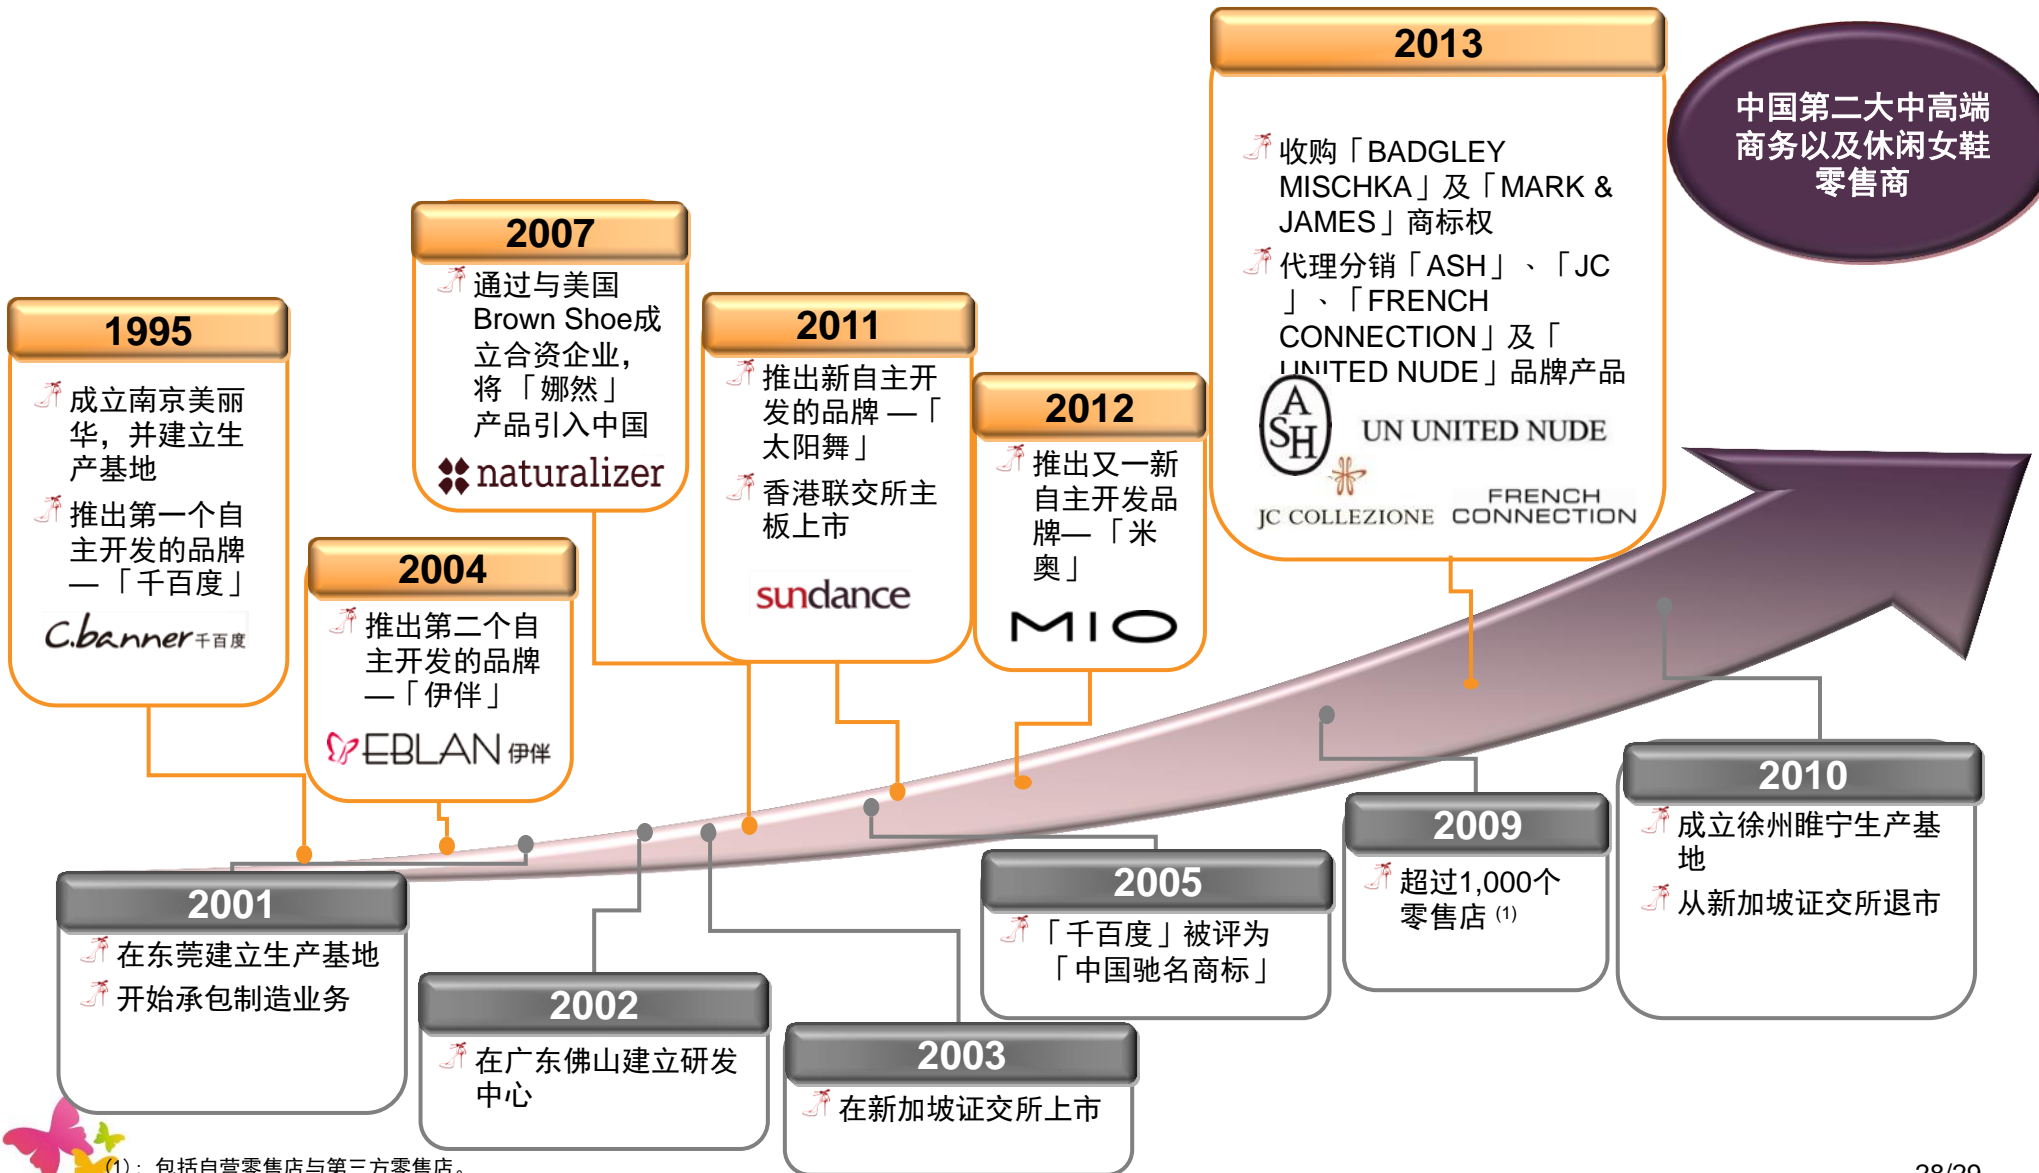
2013

收购「BADGLEY MISCHKA」及「MARK & JAMES」商标权

代理分销「ASH」、「JC」、「FRENCH CONNECTION」及「UNITED NUDE」品牌产品

ASH

UN UNITED NUDE

JC COLLEZIONE

FRENCH CONNECTION

中国第二大中高端商务以及休闲女鞋零售商

2007

通过与美国Brown Shoe成立合资企业，将「娜然」产品引入中国

naturalizer

1995

成立南京美丽华，并建立生产基地

推出第一个自主开发的品牌—「千百度」

C.banner 千百度

2011

推出新自主开发的品牌—「太阳舞」

香港联交所主板上市

sundance

2012

推出又一新自主开发品牌—「米奥」

MIO

2004

推出第二个自主开发的品牌—「伊伴」

EBLAN 伊伴

2001

在东莞建立生产基地

开始承包制造业务

2002

在广东佛山建立研发中心

2003

在新加坡证交所上市

2005

「千百度」被评为「中国驰名商标」

2009

超过1,000个零售店 (1)

2010

成立徐州睢宁生产基地

从新加坡证交所退市

(1)：包括自营零售店与第三方零售店。

28/29